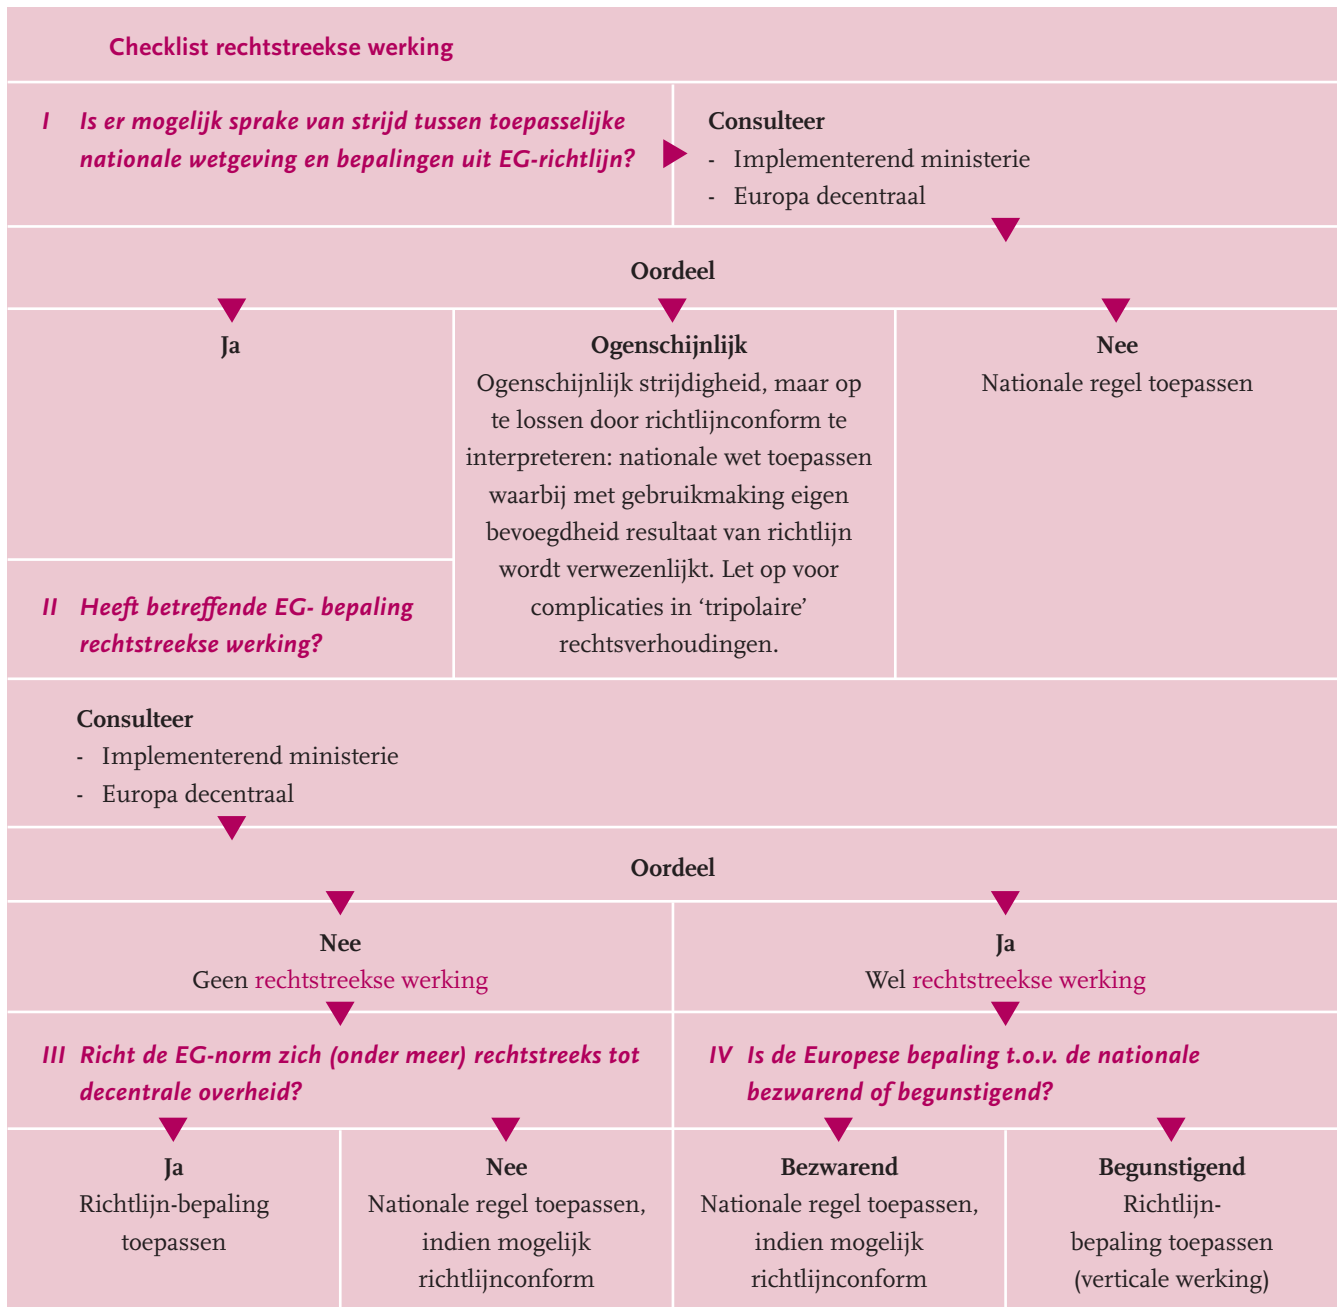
Checklist rechtstreekse werking

I Is er mogelijk sprake van strijd tussen toepasselijke nationale wetgeving en bepalingen uit EG-richtlijn?

Consulteer
- Implementerend ministerie
- Europa decentraal

Oordeel

Ja

Ogenschijnlijk
Ogenschijnlijk strijdigheid, maar op te lossen door richtlijnconform te interpreteren: nationale wet toepassen waarbij met gebruikmaking eigen bevoegdheid resultaat van richtlijn wordt verwezenlijkt. Let op voor complicaties in 'tripolaire' rechtsverhoudingen.

Nee
Nationale regel toepassen

II Heeft betreffende EG- bepaling rechtstreekse werking?

Consulteer
- Implementerend ministerie
- Europa decentraal

Oordeel

Nee
Geen rechtstreekse werking

Ja
Wel rechtstreekse werking

III Richt de EG-norm zich (onder meer) rechtstreeks tot decentrale overheid?

IV Is de Europese bepaling t.o.v. de nationale bezwarend of begunstigend?

Ja
Richtlijn-bepaling toepassen

Nee
Nationale regel toepassen, indien mogelijk richtlijnconform

Bezwarend
Nationale regel toepassen, indien mogelijk richtlijnconform

Begunstigend
Richtlijn-bepaling toepassen (verticale werking)